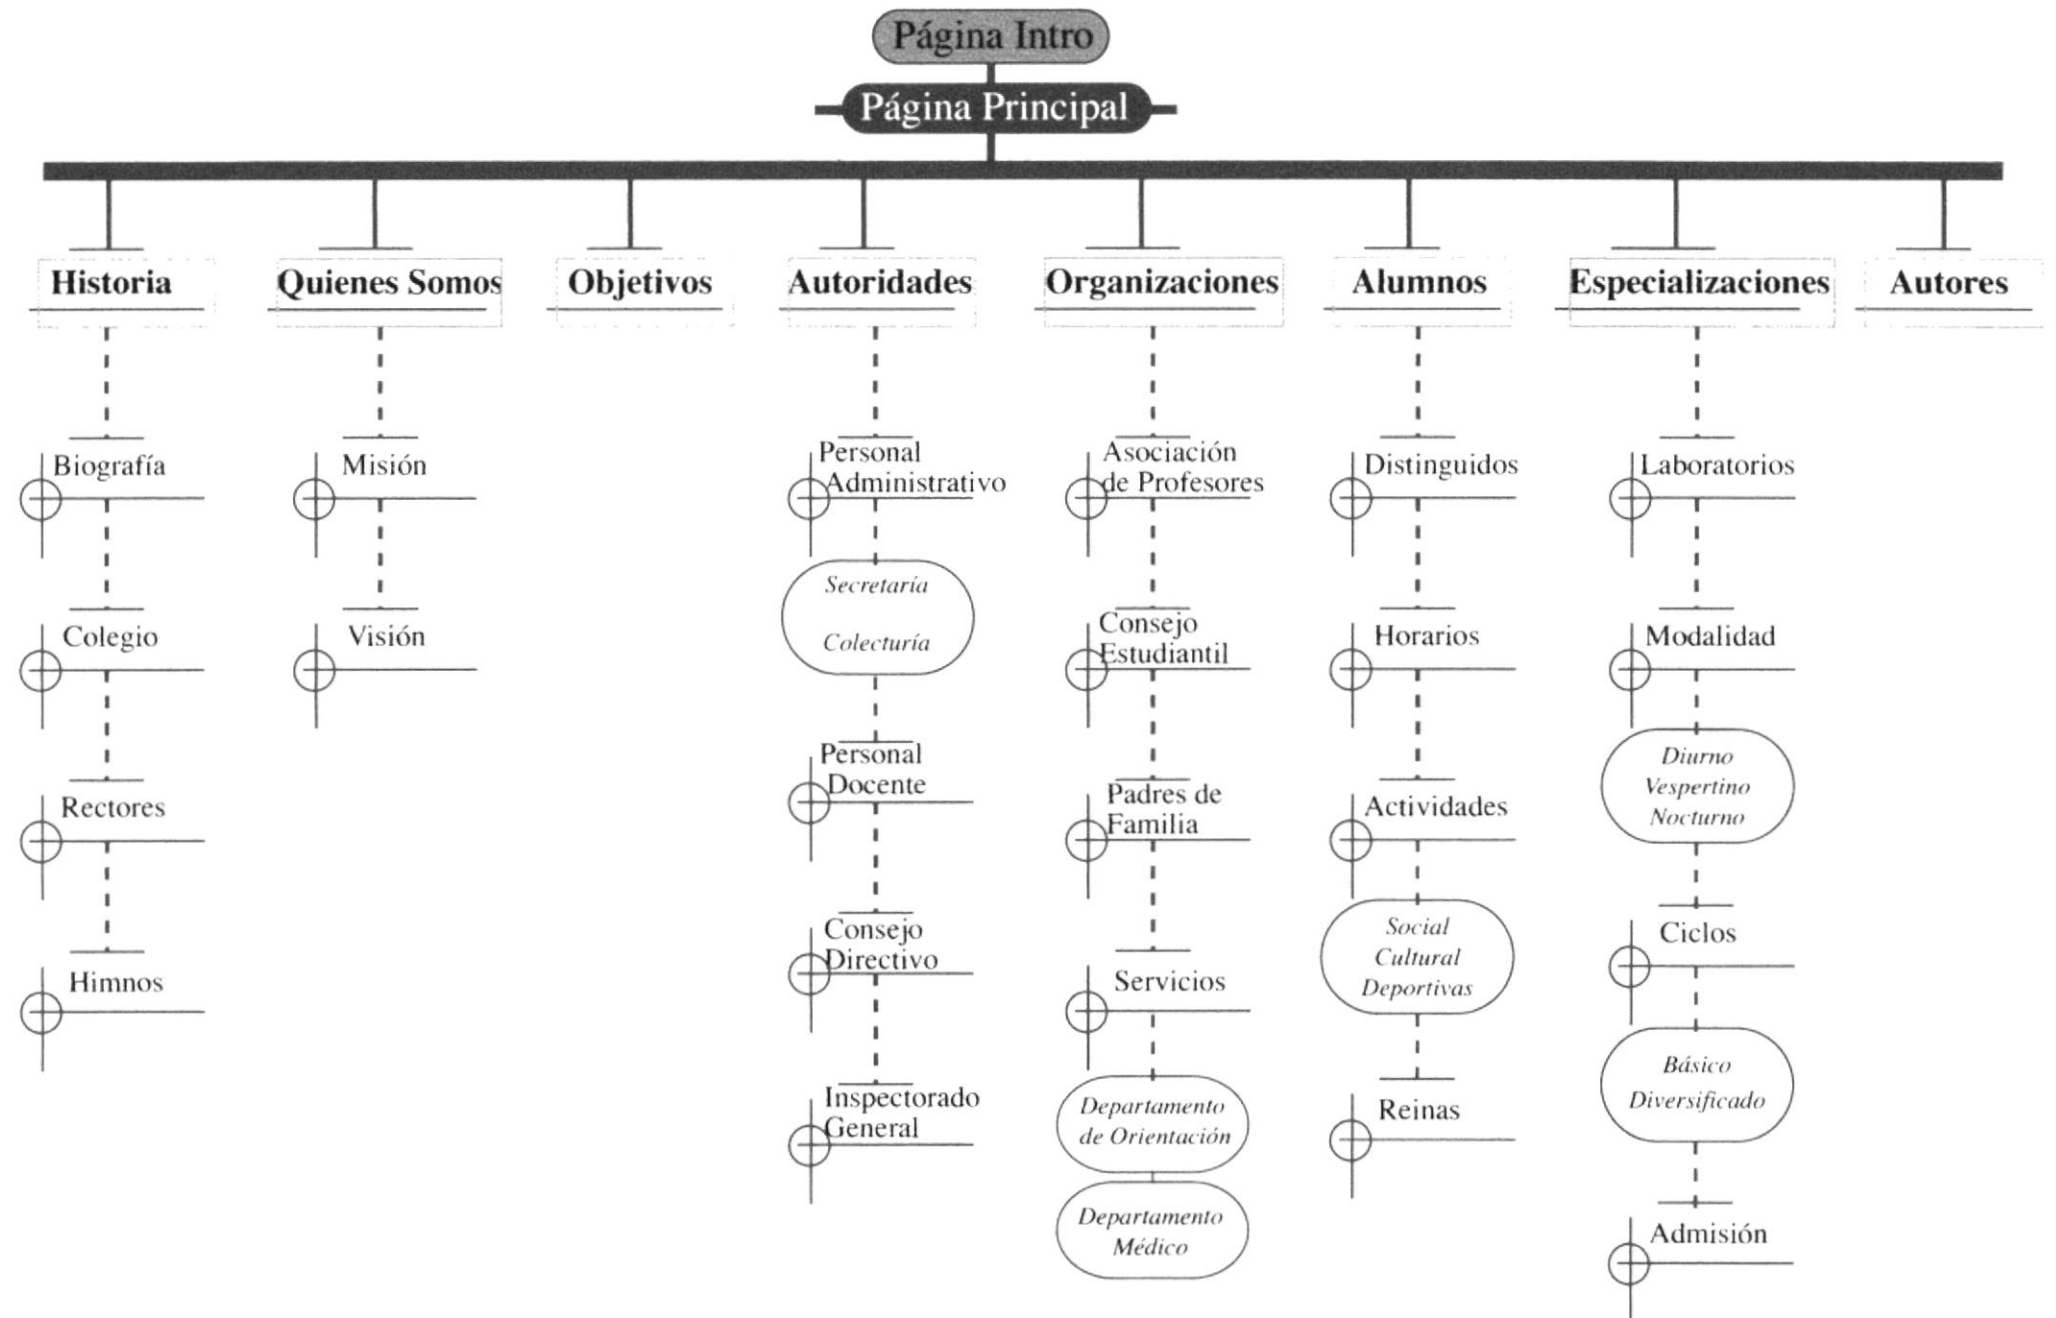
Página Intro

Página Principal

Historia

Biografía

Colegio

Rectores

Himnos

Quienes Somos

Misión

Visión

Objetivos

Autoridades

Personal Administrativo

Secretaría

Colecturía

Personal Docente

Consejo Directivo

Inspectorado General

Organizaciones

Asociación de Profesores

Consejo Estudiantil

Padres de Familia

Servicios

Departamento de Orientación

Departamento Médico

Alumnos

Distinguidos

Horarios

Actividades

Social
Cultural
Deportivas

Reinas

Especializaciones

Laboratorios

Modalidad

Diurno
Vespertino
Nocturno

Ciclos

Básico
Diversificado

Admisión

Autores